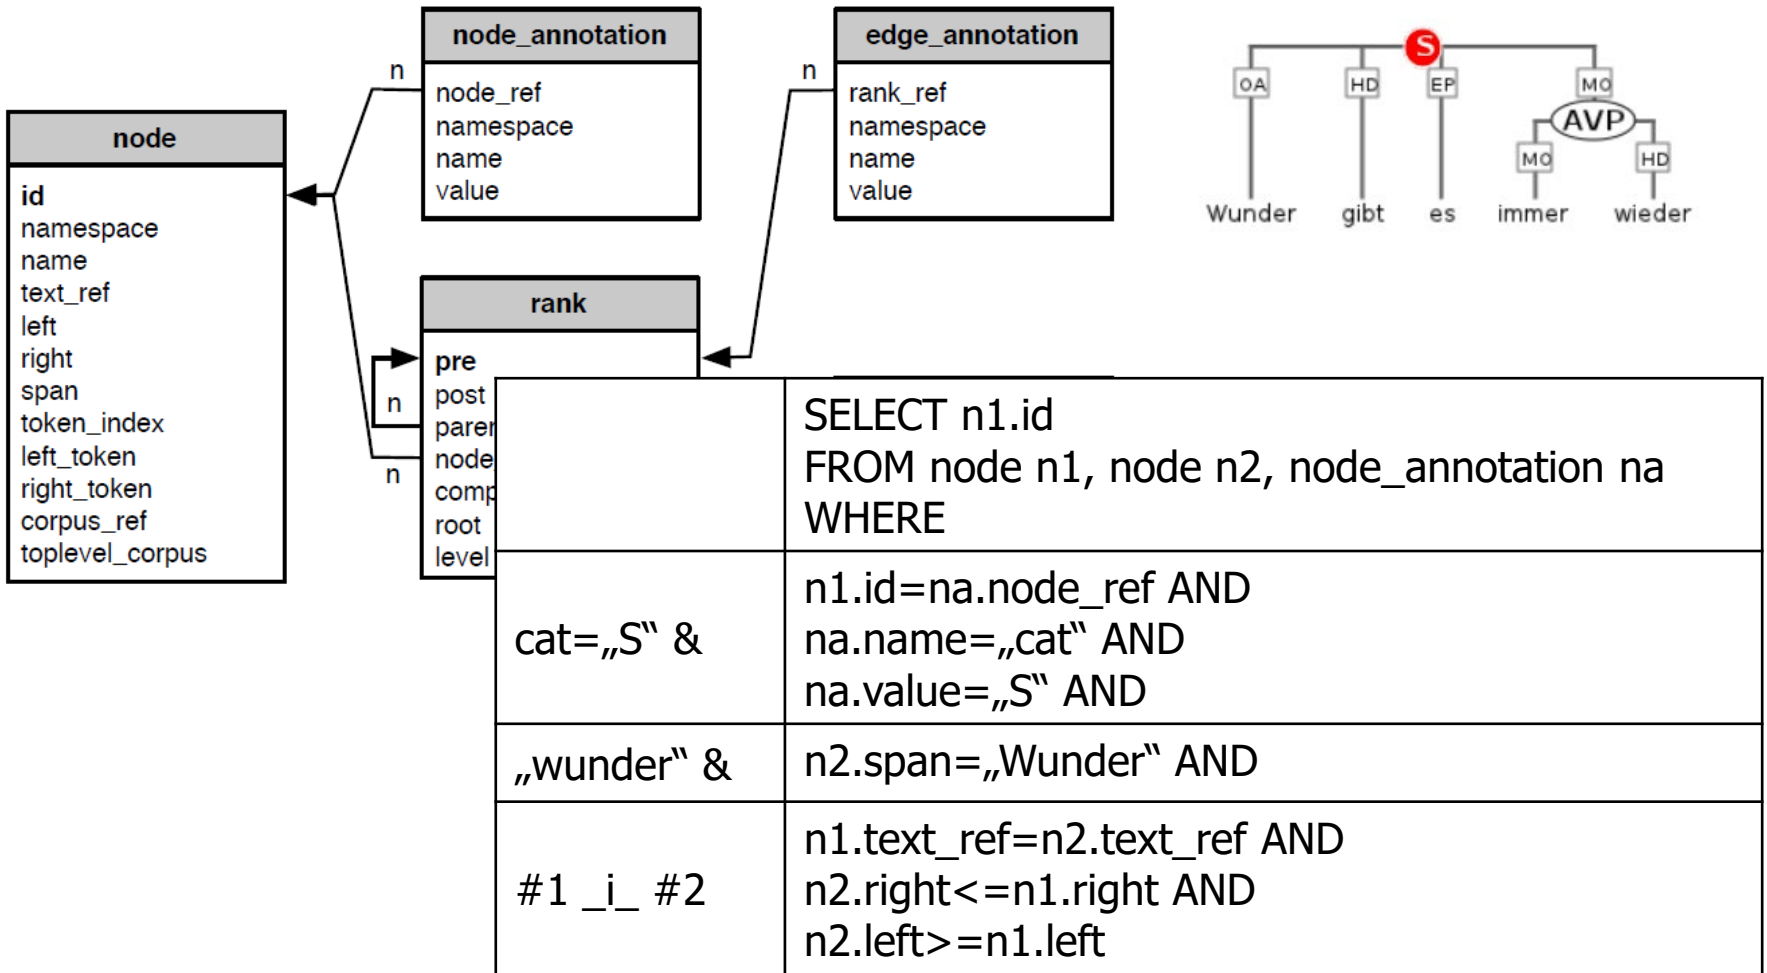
node

id
namespace
name
text_ref
left
right
span
token_index
left_token
right_token
corpus_ref
toplevel_corpus

n

node_annotation

node_ref
namespace
name
value

n

edge_annotation

rank_ref
namespace
name
value

rank

pre
post
paren
node
comp
root
level

n

n

S

OA HD EP MO

AVP

MO HD

Wunder gibt es immer wieder

| | SELECT n1.id<br>FROM node n1, node n2, node_annotation na<br>WHERE |
|---|---|
| cat=„S“ & | n1.id=na.node_ref AND<br>na.name=„cat“ AND<br>na.value=„S“ AND |
| „wunder“ & | n2.span=„Wunder“ AND |
| #1 _i_ #2 | n1.text_ref=n2.text_ref AND<br>n2.right<=n1.right AND<br>n2.left>=n1.left |